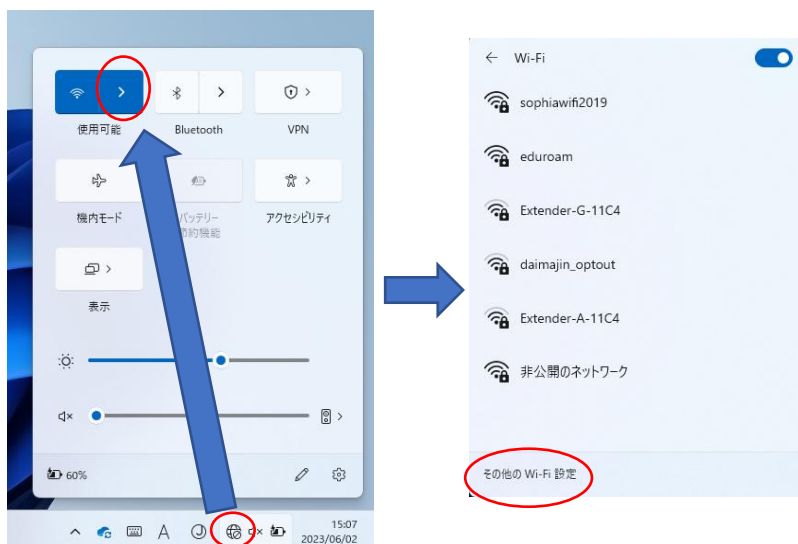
使用可能

Bluetooth

VPN

機内モード

バッテリー節約機能

アクセシビリティ

表示

60%

15:07
2023/06/02

Wi-Fi

sophiawifi2019

eduroam

Extender-G-11C4

daimajin_optout

Extender-A-11C4

非公開のネットワーク

その他の Wi-Fi 設定